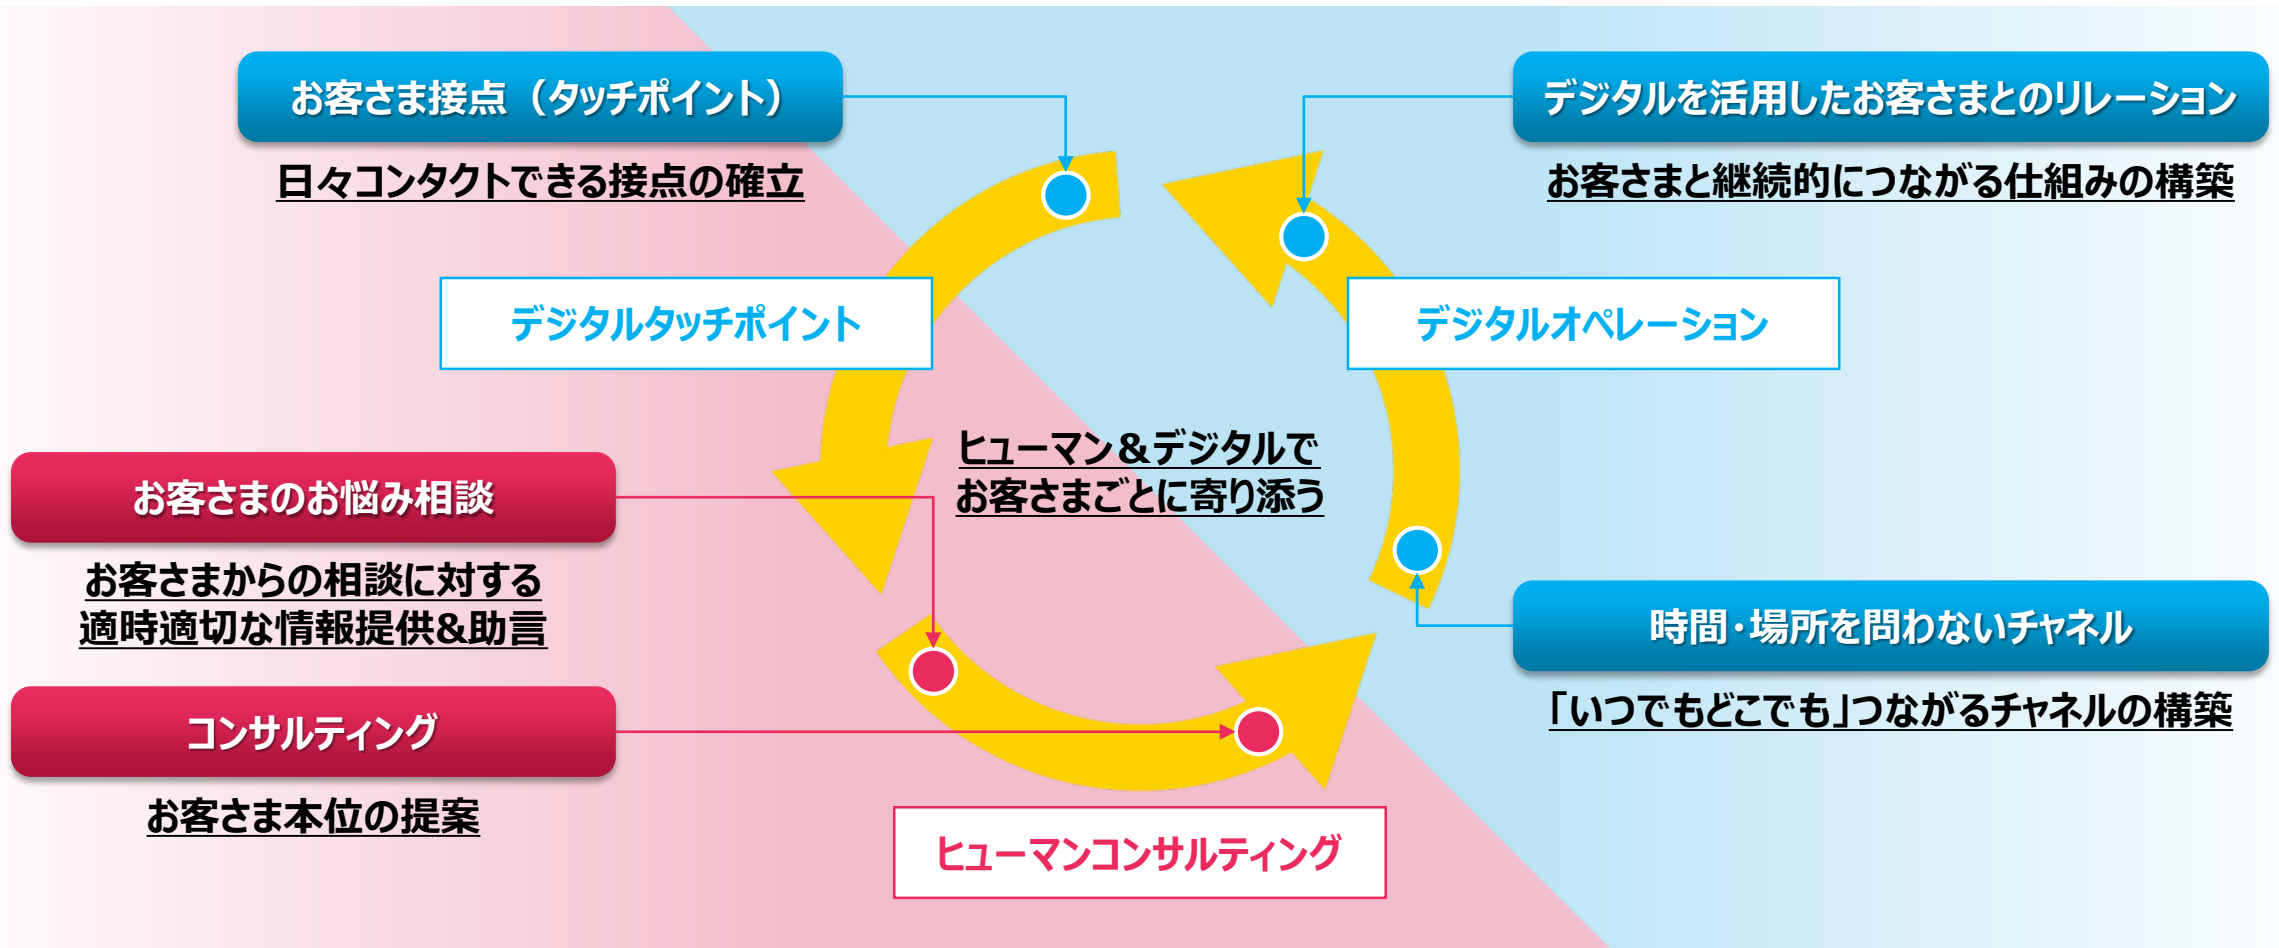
お客さま接点（タッチポイント）

日々コンタクトできる接点の確立

デジタルを活用したお客さまとのリレーション

お客さまと継続的につながる仕組みの構築

デジタルタッチポイント

デジタルオペレーション

ヒューマン＆デジタルで
お客さまごとに寄り添う

お客さまのお悩み相談

お客さまからの相談に対する
適時適切な情報提供&助言

時間・場所を問わないチャネル

「いつでもどこでも」つながるチャネルの構築

コンサルティング

お客さま本位の提案

ヒューマンコンサルティング